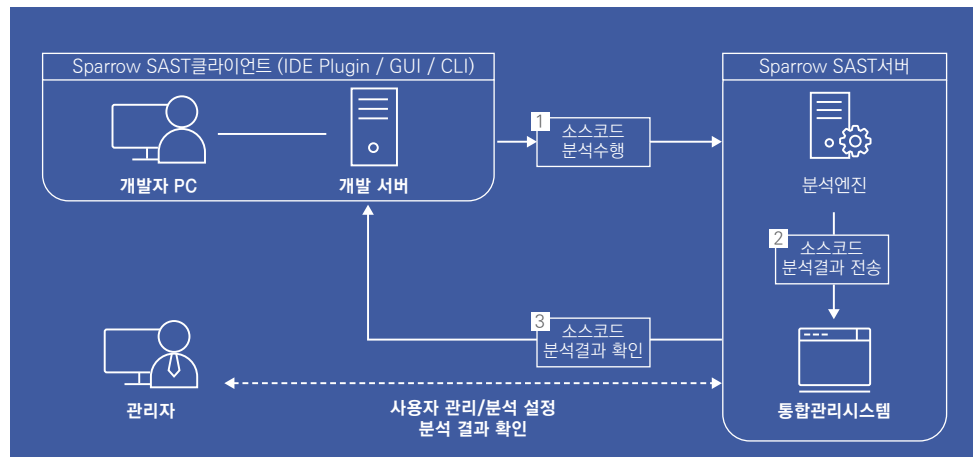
Sparrow SAST클라이언트 (IDE Plugin / GUI / CLI)

개발자 PC

개발 서버

1 소스코드 분석수행

Sparrow SAST서버

분석엔진

2 소스코드 분석결과 전송

3 소스코드 분석결과 확인

관리자

사용자 관리/분석 설정
분석 결과 확인

통합관리시스템